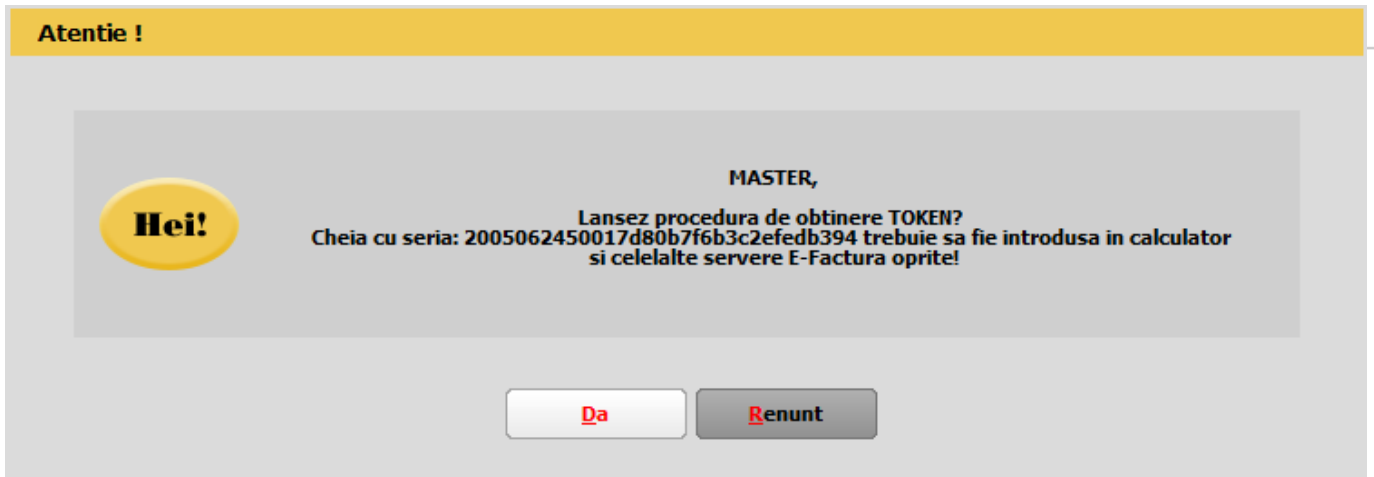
Atentie !

Hei!

MASTER,

Lansez procedura de obtinere TOKEN?
Cheia cu seria: 2005062450017d80b7f6b3c2efedb394 trebuie sa fie introdusa in calculator si celelalte servere E-Factura oprite!

Da

Renunt